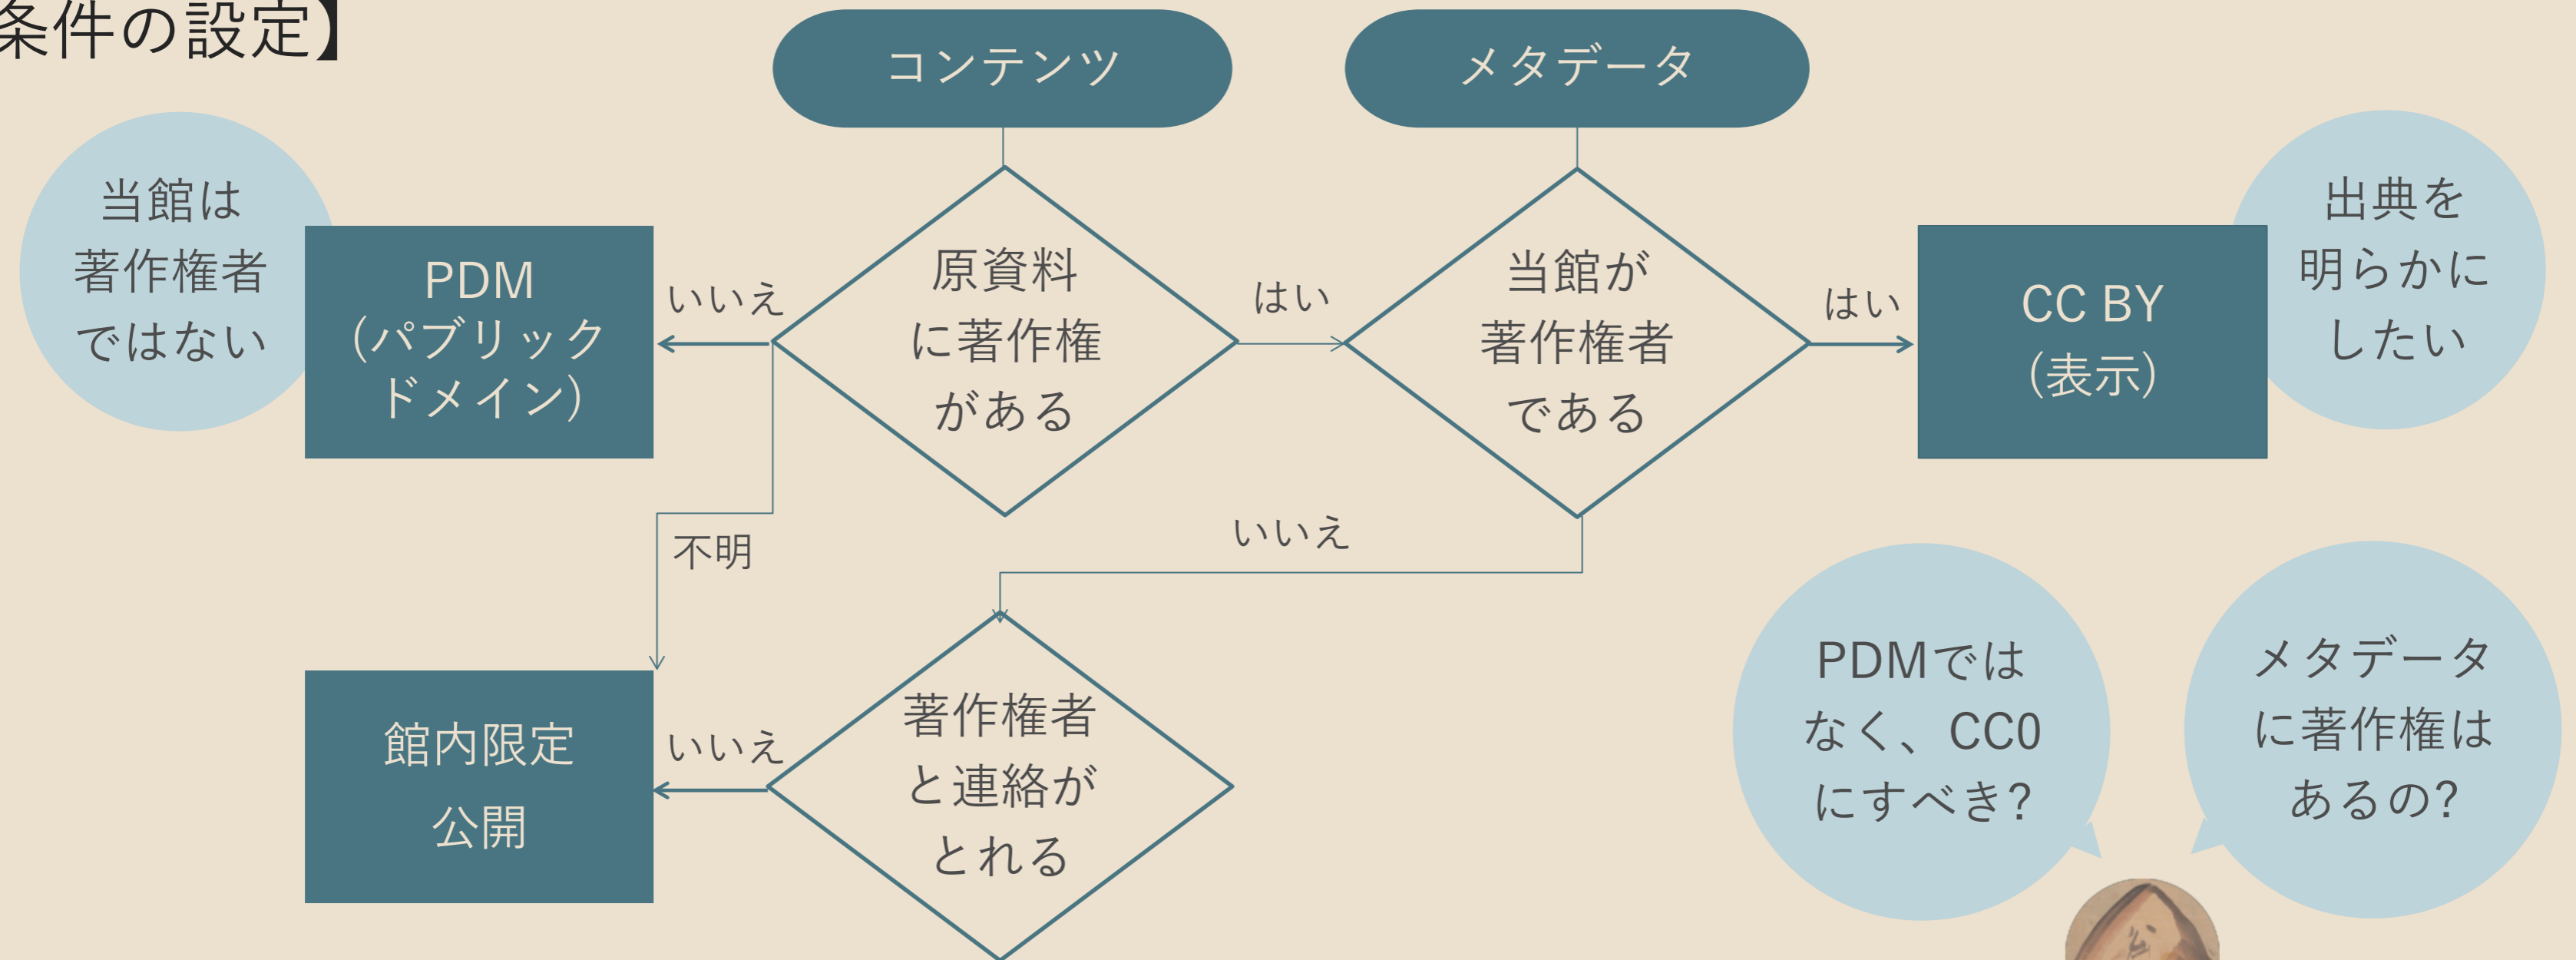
条件の設定】

コンテンツ

メタデータ

当館は著作権者ではない

PDM（パブリックドメイン）

いいえ

原資料に著作権がある

はい

当館が著作権者である

はい

CC BY（表示）

出典を明らかにしたい

不明

いいえ

館内限定公開

いいえ

著作権者と連絡がとれる

PDMではなく、CC0にすべき?

メタデータに著作権はあるの?